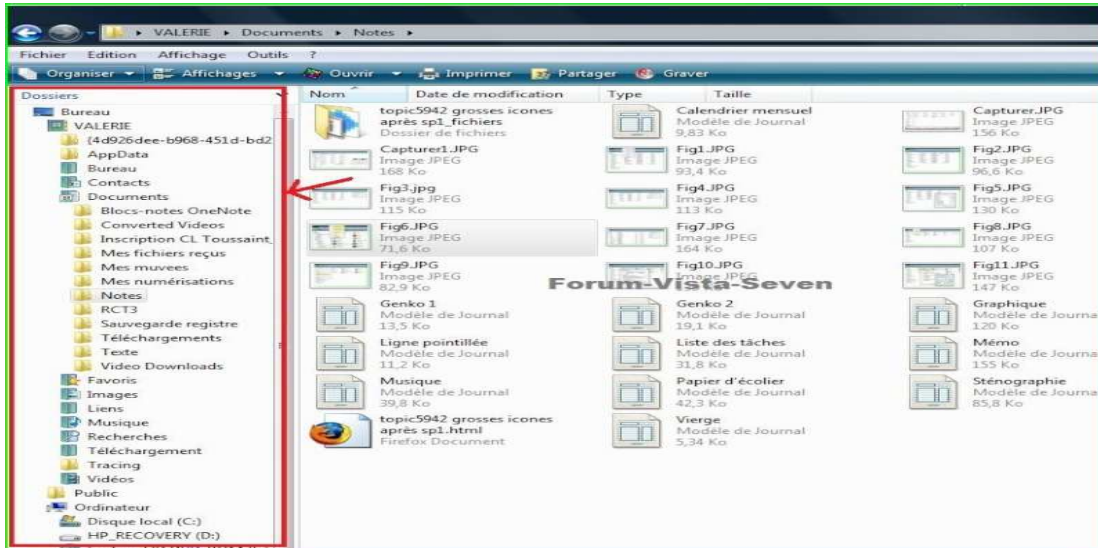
▸ VALERIE ▸ Documents ▸ Notes ▸

Fichier Edition Affichage Outils ?

Organiser ▾ Affichages ▾ Ouvrir ▾ Imprimer Partager Graver

Dossiers

Bureau
VALERIE
{4d926dee-b968-451d-bd2
AppData
Bureau
Contacts
Documents
Blocs-notes OneNote
Converted Videos
Inscription CL Toussaint
Mes fichiers reçus
Mes muvees
Mes numérisations
Notes
RCT3
Sauvegarde registre
Téléchargements
Texte
Video Downloads
Favoris
Images
Liens
Musique
Recherches
Téléchargement
Tracing
Vidéos
Public
Ordinateur
Disque local (C:)
HP_RECOVERY (D:)

Nom | Date de modification | Type | Taille

topic5942 grosses icones après sp1_fichiers
Dossier de fichiers

Calendrier mensuel
Modèle de Journal
9,83 Ko

Capturer.JPG
Image JPEG
156 Ko

Capturer1.JPG
Image JPEG
168 Ko

Fig1.JPG
Image JPEG
93,4 Ko

Fig2.JPG
Image JPEG
96,6 Ko

Fig3.jpg
Image JPEG
115 Ko

Fig4.JPG
Image JPEG
113 Ko

Fig5.JPG
Image JPEG
130 Ko

Fig6.JPG
Image JPEG
71,6 Ko

Fig7.JPG
Image JPEG
164 Ko

Fig8.JPG
Image JPEG
107 Ko

Fig9.JPG
Image JPEG
82,9 Ko

Fig10.JPG
Image JPEG

Fig11.JPG
Image JPEG
147 Ko

Forum-Vista-Seven

Genko 1
Modèle de Journal
13,5 Ko

Genko 2
Modèle de Journal
19,1 Ko

Graphique
Modèle de Journa
120 Ko

Ligne pointillée
Modèle de Journal
11,2 Ko

Liste des tâches
Modèle de Journal
31,8 Ko

Mémo
Modèle de Journa
155 Ko

Musique
Modèle de Journal
39,8 Ko

Papier d'écolier
Modèle de Journal
42,3 Ko

Sténographie
Modèle de Journa
85,8 Ko

topic5942 grosses icones après sp1.html
Firefox Document

Vierge
Modèle de Journal
5,34 Ko